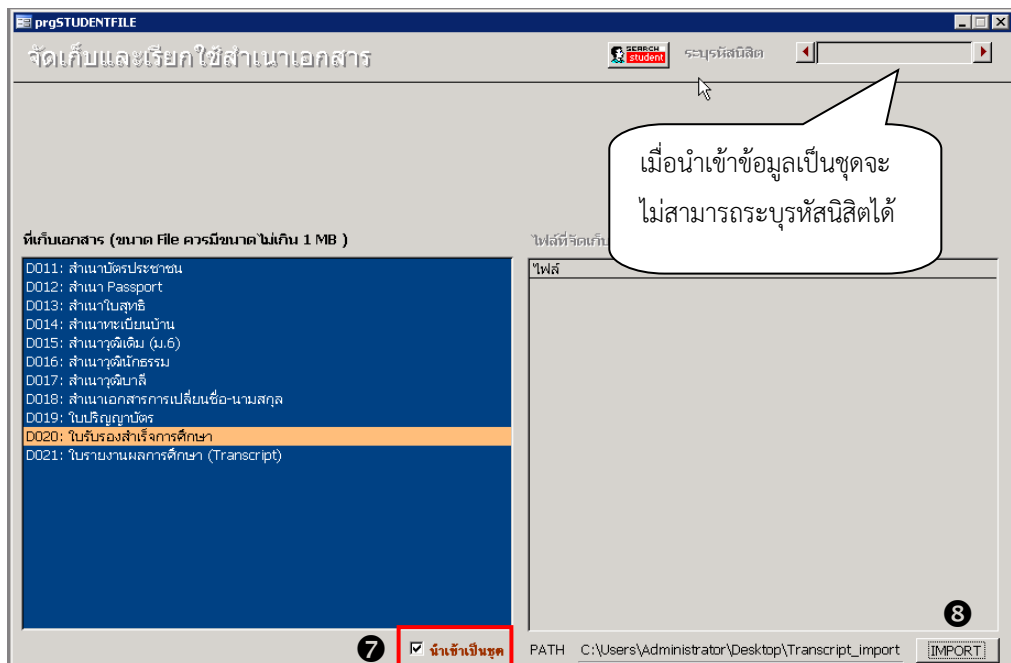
prgSTUDENTFILE

จัดเก็บและเรียกใช้สำเนาเอกสาร

SEARCH student

ระบุรหัสนิสิต

เมื่อนำเข้าข้อมูลเป็นชุดจะไม่สามารถระบุรหัสนิสิตได้

ที่เก็บเอกสาร (ขนาด File ควรมีขนาดไม่เกิน 1 MB )

ไฟล์ที่จัดเก็บ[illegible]

D011: สำเนาบัตรประชาชน
D012: สำเนา Passport
D013: สำเนาใบสุทธิ
D014: สำเนาทะเบียนบ้าน
D015: สำเนาวุฒิเดิม (ม.6)
D016: สำเนาวุฒินักธรรม
D017: สำเนาวุฒิบาลี
D018: สำเนาเอกสารการเปลี่ยนชื่อ-นามสกุล
D019: ใบปริญญาบัตร
D020: ใบรับรองสำเร็จการศึกษา
D021: ใบรายงานผลการศึกษา (Transcript)

ไฟล์

7 นำเข้าเป็นชุด

PATH C:\Users\Administrator\Desktop\Transcript_import

8 IMPORT